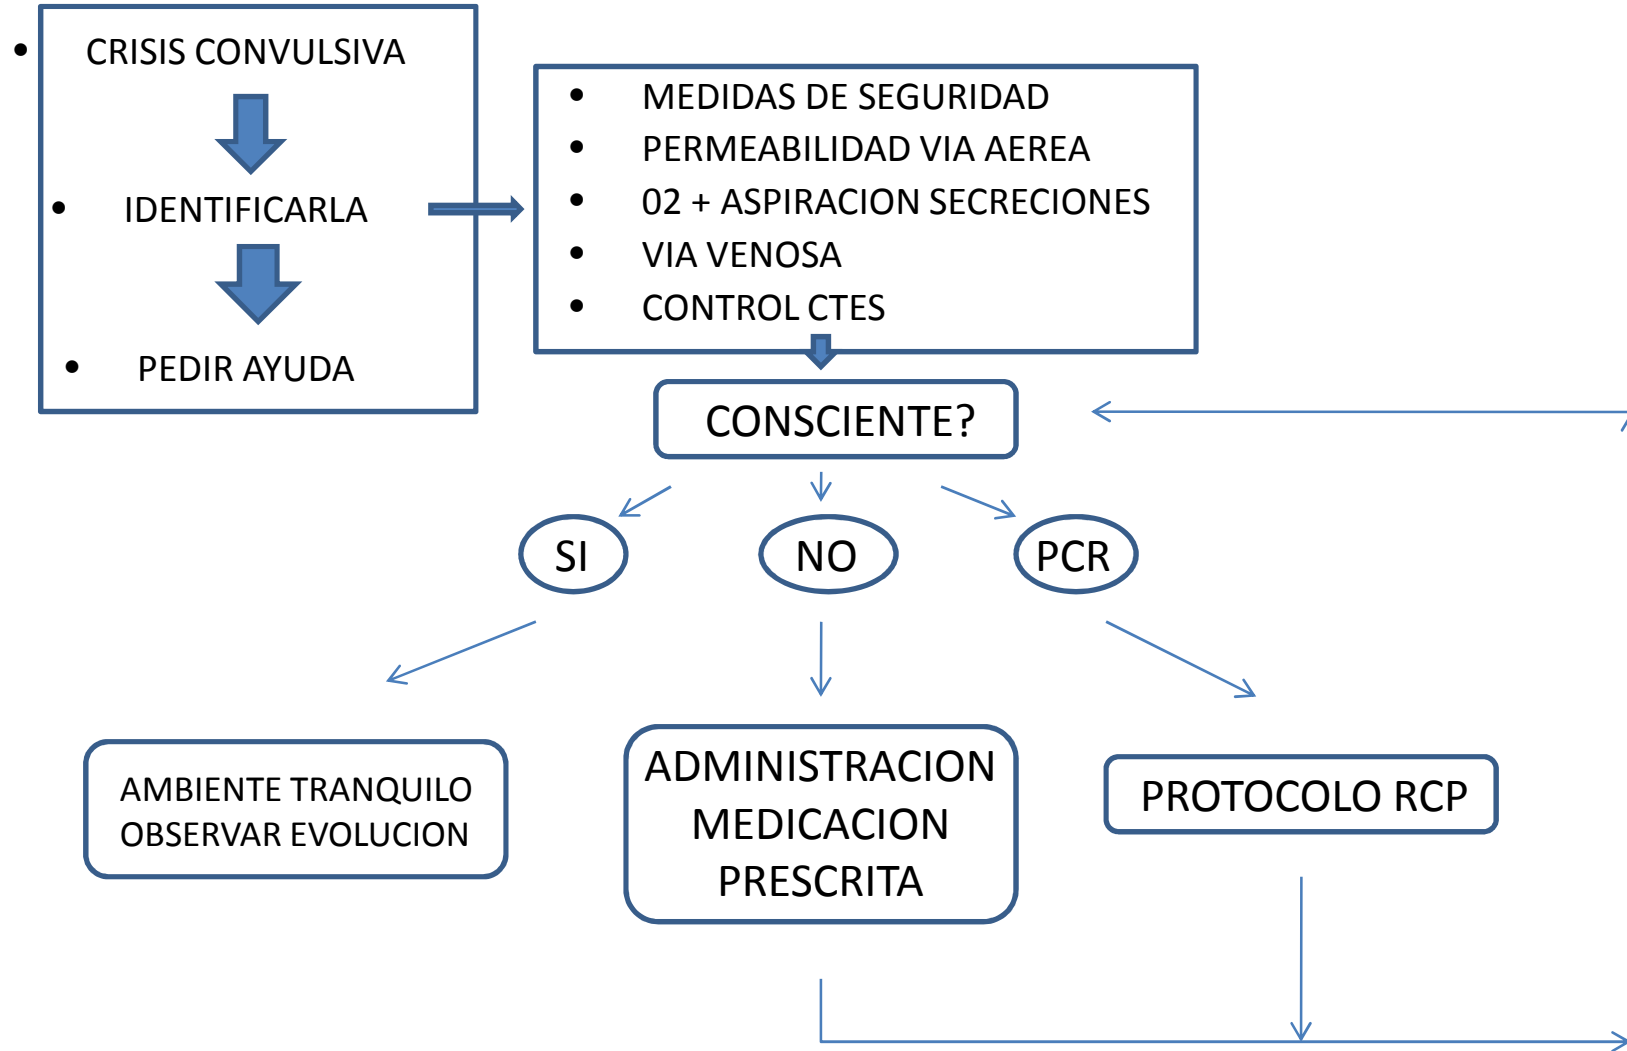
• CRISIS CONVULSIVA

• IDENTIFICARLA

• PEDIR AYUDA

• MEDIDAS DE SEGURIDAD
• PERMEABILIDAD VIA AEREA
• 02 + ASPIRACION SECRECIONES
• VIA VENOSA
• CONTROL CTES

CONSCIENTE?

SI

NO

PCR

AMBIENTE TRANQUILO
OBSERVAR EVOLUCION

ADMINISTRACION MEDICACION PRESCRITA

PROTOCOLO RCP